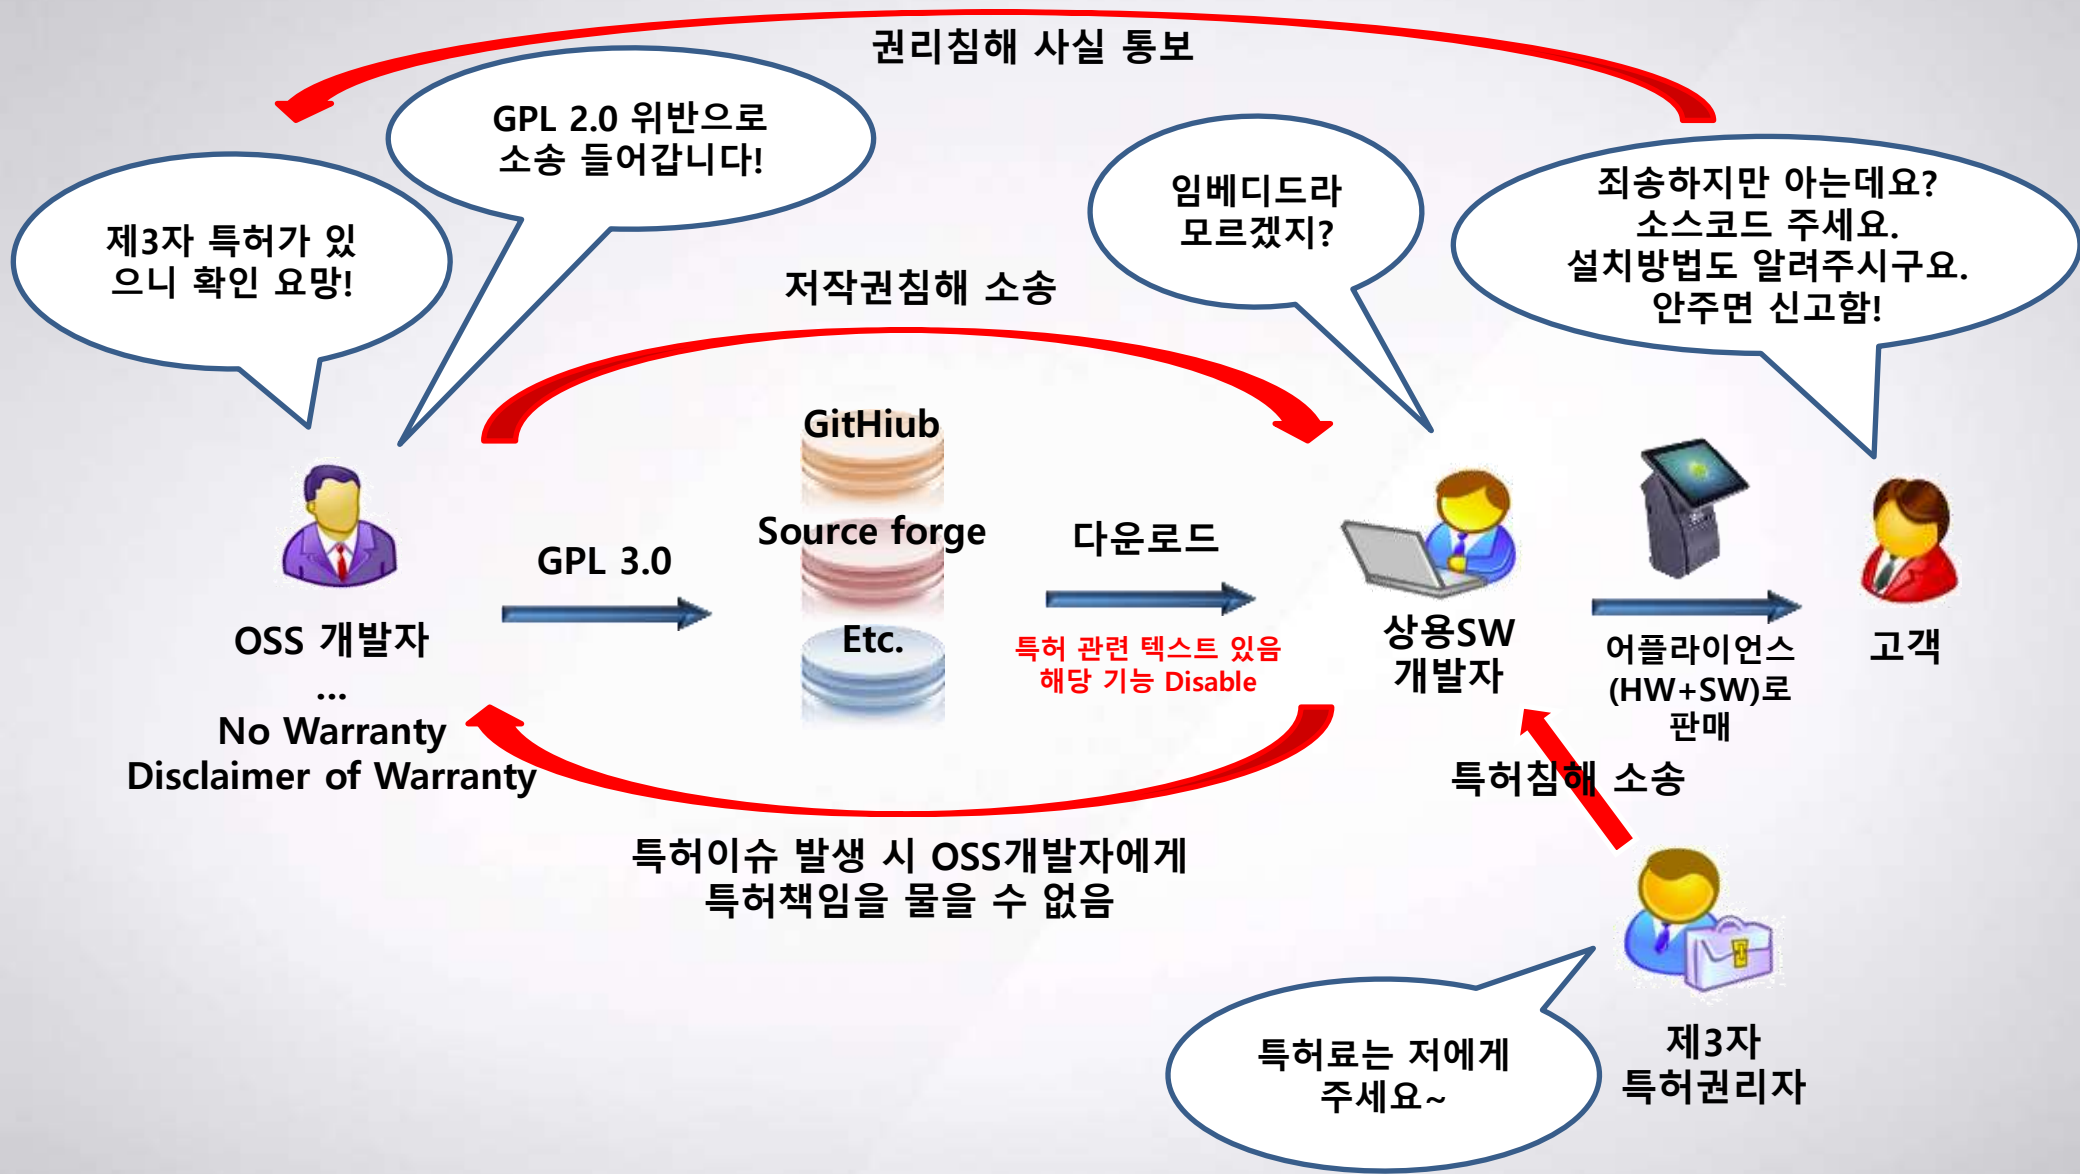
권리침해 사실 통보

GPL 2.0 위반으로 소송 들어갑니다!

제3자 특허가 있으니 확인 요망!

임베디드라 모르겠지?

죄송하지만 아는데요? 소스코드 주세요. 설치방법도 알려주시구요. 안주면 신고함!

저작권침해 소송

GitHiub

Source forge

Etc.

GPL 3.0

다운로드

특허 관련 텍스트 있음
해당 기능 Disable

OSS 개발자
…
No Warranty
Disclaimer of Warranty

상용SW 개발자

어플라이언스 (HW+SW)로 판매

고객

특허침해 소송

특허이슈 발생 시 OSS개발자에게 특허책임을 물을 수 없음

특허료는 저에게 주세요~

제3자 특허권리자